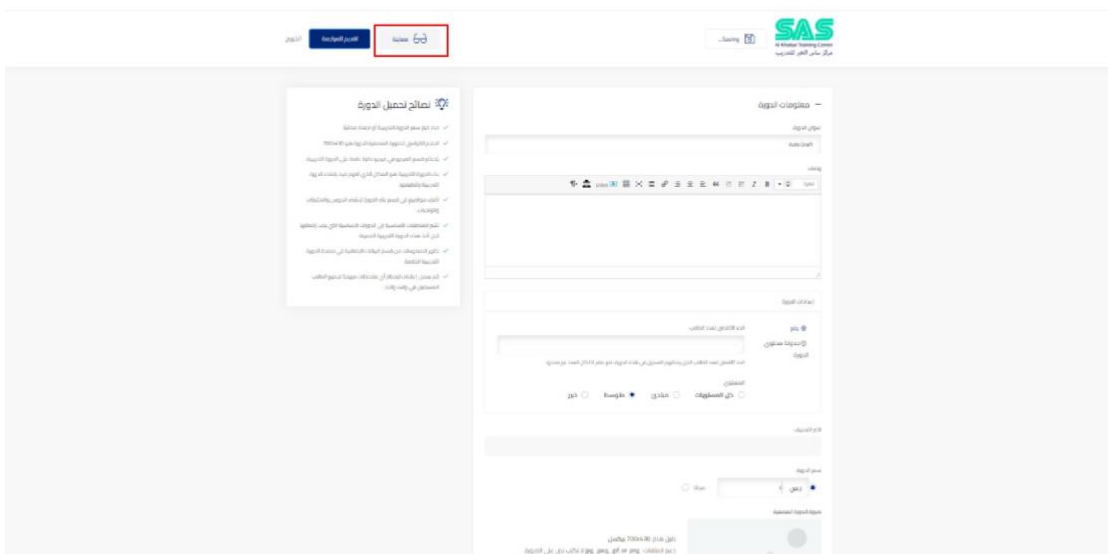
SAS
Al Khabar Training Center
مركز ساس الخبر للتدريب

Saving...

معاينة

الحفظ المؤقت

الخروج

— معلومات الدورة

عنوان الدورة

وصف

نصائح لتحميل الدورة

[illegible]

إعدادات الدورة

الحد الأقصى لعدد الطلاب

المستوى

كل المستويات
مبتدئ
متوسط
خبير

مدة الدورة

صورة الدورة المصغرة

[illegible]